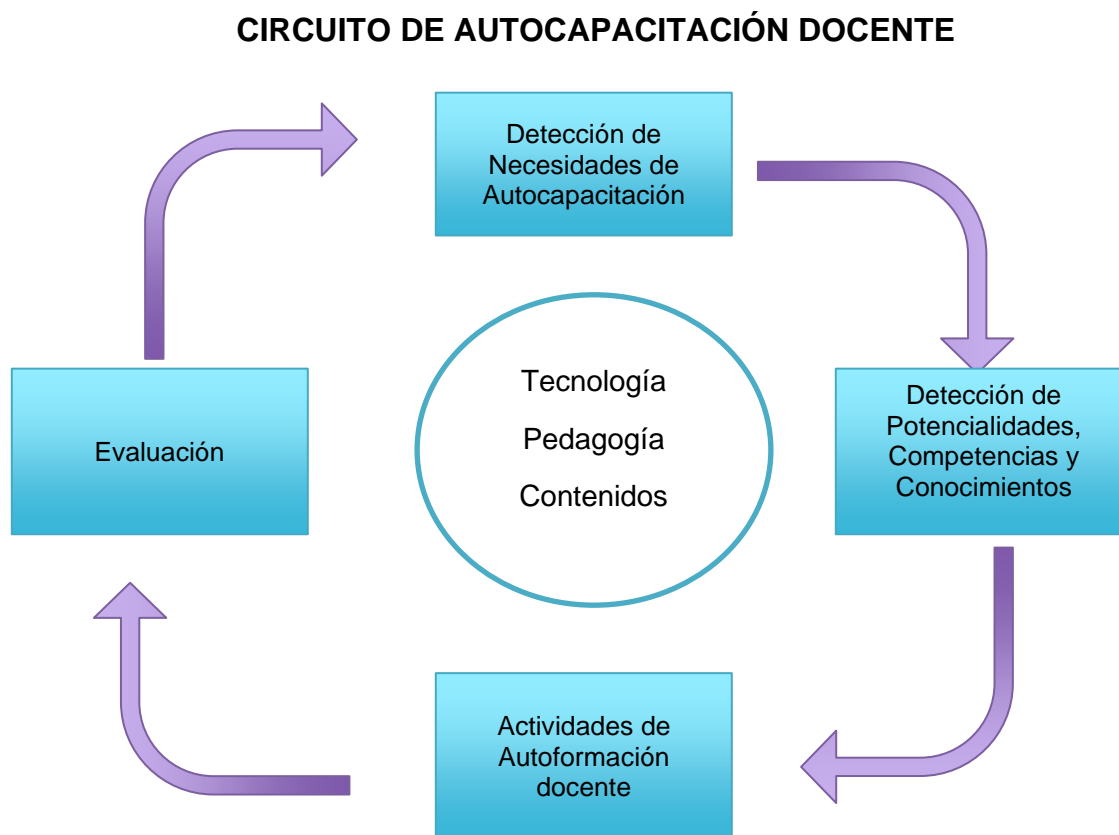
CIRCUITO DE AUTOCAPACITACIÓN DOCENTE

Detección de Necesidades de Autocapacitación

Detección de Potencialidades, Competencias y Conocimientos

Actividades de Autoformación docente

Evaluación

Tecnología

Pedagogía

Contenidos